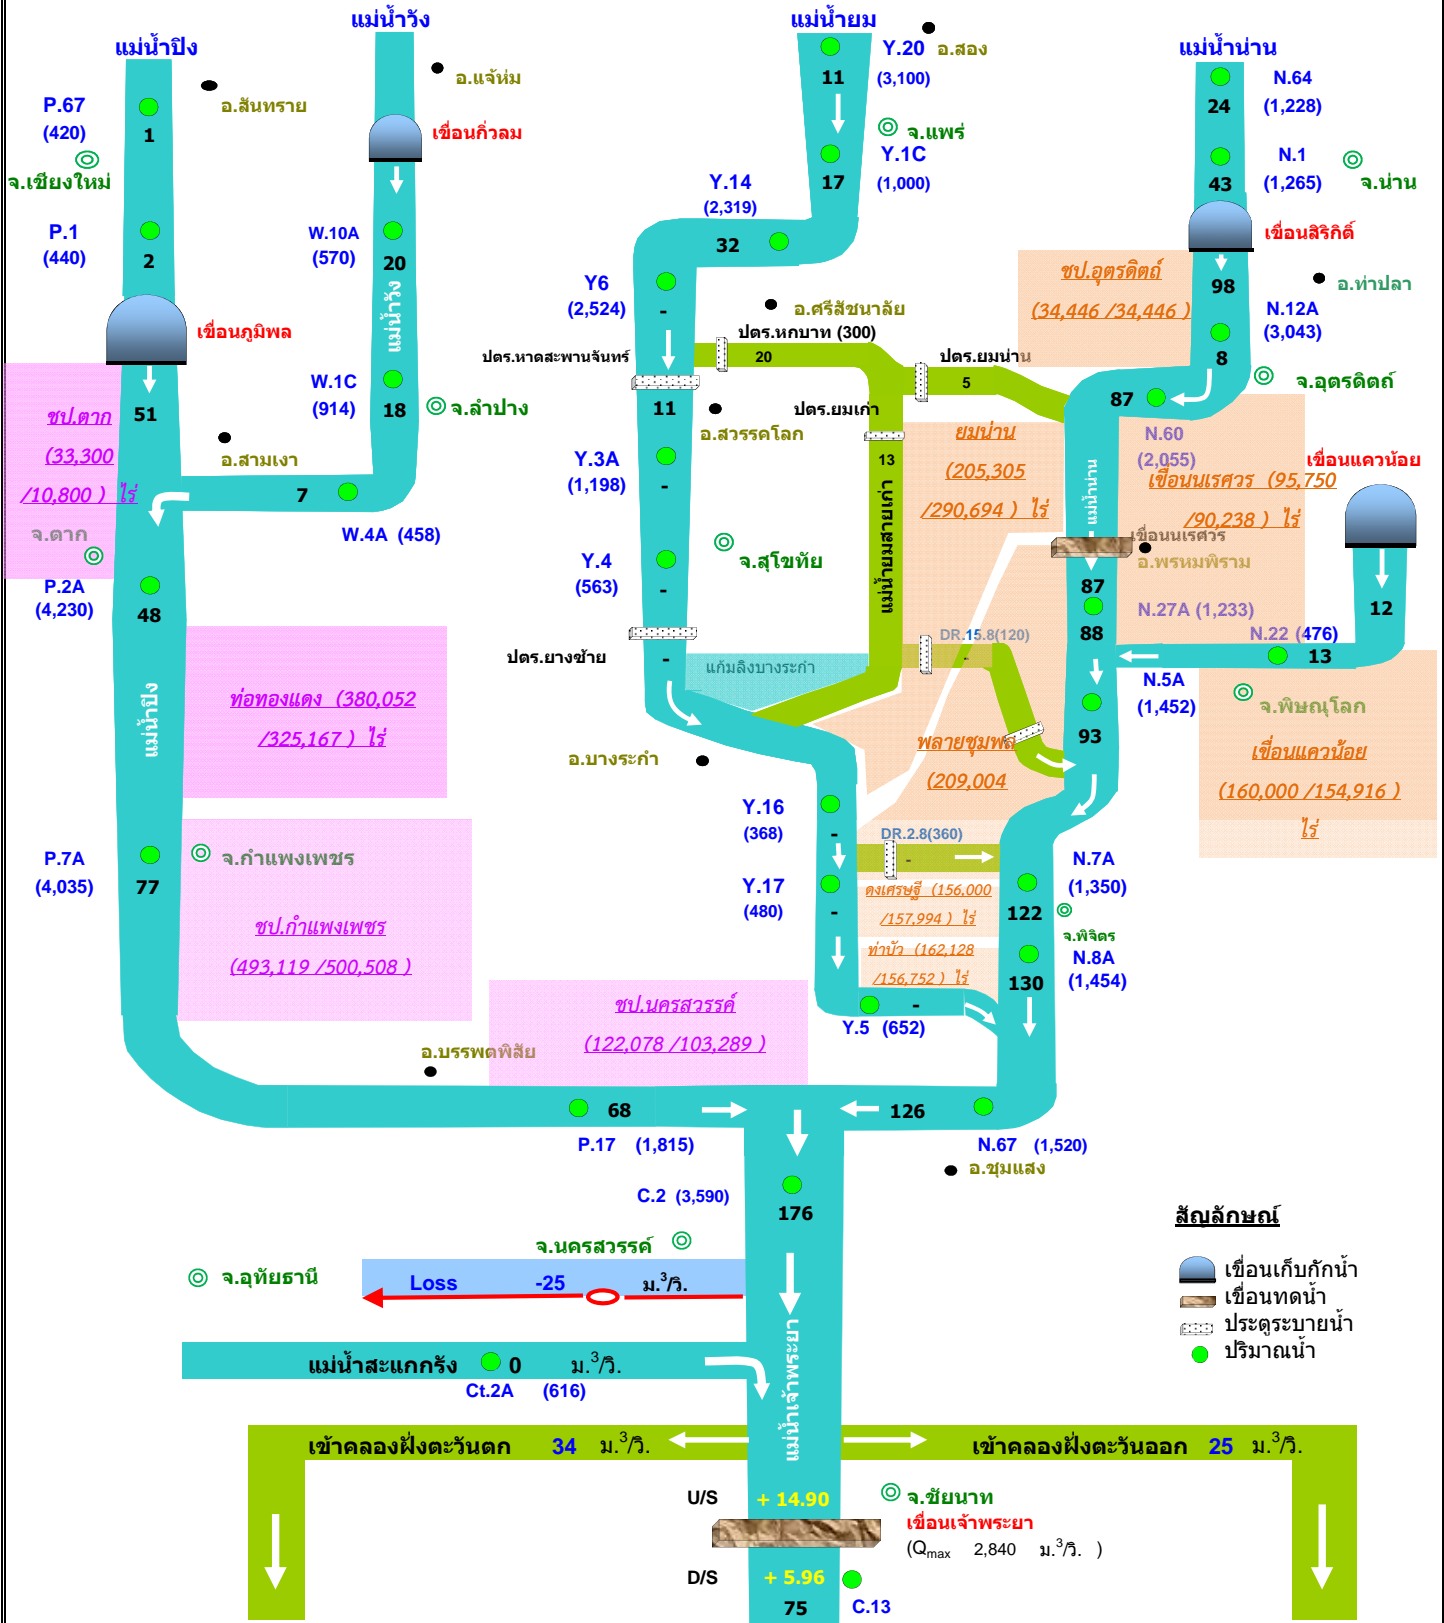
แม่น้ำปิง

แม่น้ำวัง

แม่น้ำยม

แม่น้ำน่าน

P.67 (420)

อ.สันทราย

1

จ.เชียงใหม่

P.1 (440)

2

เขื่อนภูมิพล

อ.แจ้ห่ม

เขื่อนกิ่วลม

W.10A (570)

20

แม่น้ำวัง

W.1C (914)

18

จ.ลำปาง

ชป.ตาก (33,300 /10,800 ) ไร่

51

จ.ตาก

อ.สามเงา

7

W.4A (458)

P.2A (4,230)

48

แม่น้ำปิง

ท่อทองแดง (380,052 /325,167 ) ไร่

P.7A (4,035)

77

จ.กำแพงเพชร

ชป.กำแพงเพชร (493,119 /500,508 )

อ.บรรพตพิสัย

68

P.17 (1,815)

Y.20 อ.สอง

11 (3,100)

จ.แพร่

Y.1C

17 (1,000)

Y.14 (2,319)

32

Y6 (2,524)

-

อ.ศรีสัชนาลัย

ปตร.หกบาท (300)

ปตร.หาดสะพานจันทร์

20

ปตร.ยมน่าน

5

11

อ.สวรรคโลก

ปตร.ยมเก่า

13

แม่น้ำยมสายเก่า

Y.3A (1,198)

-

จ.สุโขทัย

Y.4 (563)

-

ปตร.ยางซ้าย

-

แก้มลิงบางระกำ

อ.บางระกำ

Y.16 (368)

-

Y.17 (480)

-

Y.5 (652)

-

ชป.นครสวรรค์ (122,078 /103,289 )

N.64

24 (1,228)

N.1

43 (1,265)

จ.น่าน

เขื่อนสิริกิติ์

ชป.อุตรดิตถ์ (34,446 /34,446 )

98

อ.ท่าปลา

N.12A (3,043)

8

จ.อุตรดิตถ์

87

ยมน่าน (205,305 /290,694 ) ไร่

N.60 (2,055)

เขื่อนแควน้อย

เขื่อนนเรศวร (95,750 /90,238 ) ไร่

แม่น้ำน่าน

เขื่อนนเรศวร

อ.พรหมพิราม

87

88

N.27A (1,233)

N.22 (476)

12

DR.15.8(120)

13

N.5A (1,452)

จ.พิษณุโลก

เขื่อนแควน้อย (160,000 /154,916 ) ไร่

93

พลายชุมพล (209,004

DR.2.8(360)

-

ดงเศรษฐี (156,000 /157,994 ) ไร่

ท่าบัว (162,128 /156,752 ) ไร่

N.7A (1,350)

122

จ.พิจิตร

N.8A (1,454)

130

126

N.67 (1,520)

อ.ชุมแสง

C.2 (3,590)

176

จ.นครสวรรค์

จ.อุทัยธานี

Loss -25 ม.$^3$/วิ.

แม่น้ำสะแกกรัง 0 ม.$^3$/วิ.

Ct.2A (616)

แม่น้ำเจ้าพระยา

เข้าคลองฝั่งตะวันตก 34 ม.$^3$/วิ.

เข้าคลองฝั่งตะวันออก 25 ม.$^3$/วิ.

U/S + 14.90

จ.ชัยนาท

เขื่อนเจ้าพระยา

($Q_{max}$ 2,840 ม.$^3$/วิ. )

D/S + 5.96

75 C.13

สัญลักษณ์

เขื่อนเก็บกักน้ำ

เขื่อนทดน้ำ

ประตูระบายน้ำ

ปริมาณน้ำ